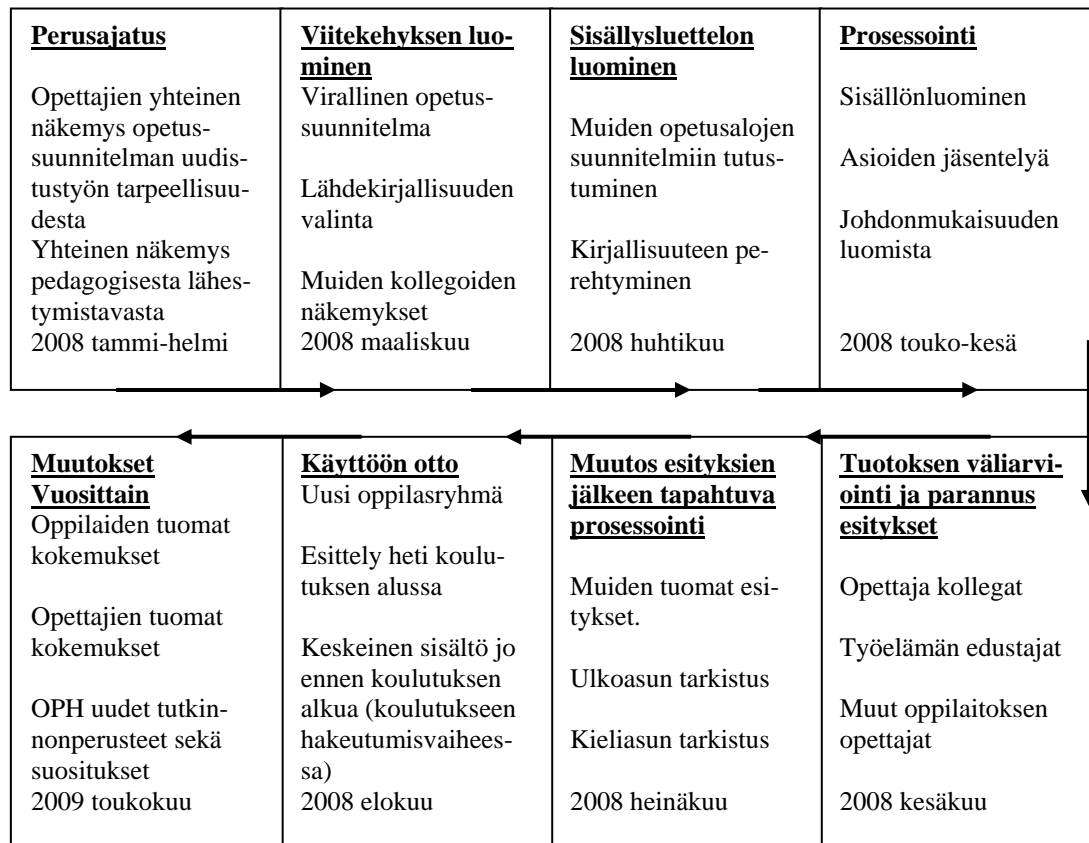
**Perusajatus**

Opettajien yhteinen näkemys opetussuunnitelman uudistustyön tarpeellisuudesta
Yhteinen näkemys pedagogisesta lähestymistavasta
2008 tammi-helmi

**Viitekehyksen luominen**
Virallinen opetussuunnitelma

Lähdekirjallisuuden valinta

Muiden kollegoiden näkemykset
2008 maaliskuu

**Sisällysluettelon luominen**

Muiden opetusalojen suunnitelmiin tutustuminen

Kirjallisuuteen perehtyminen

2008 huhtikuu

**Prosessointi**

Sisällönluominen

Asioiden jäsentelyä

Johdonmukaisuuden luomista

2008 touko-kesä

**Muutokset Vuosittain**
Oppilaiden tuomat kokemukset

Opettajien tuomat kokemukset

OPH uudet tutkinnonperusteet sekä suositukset
2009 toukokuu

**Käyttöön otto**
Uusi oppilasryhmä

Esittely heti koulutuksen alussa

Keskeinen sisältö jo ennen koulutuksen alkua (koulutukseen hakeutumisvaiheessa)
2008 elokuu

**Muutos esityksien jälkeen tapahtuva prosessointi**

Muiden tuomat esitykset.

Ulkoasun tarkistus

Kieliasun tarkistus

2008 heinäkuu

**Tuotoksen väliarviointi ja parannus esitykset**

Opettaja kollegat

Työelämän edustajat

Muut oppilaitoksen opettajat

2008 kesäkuu